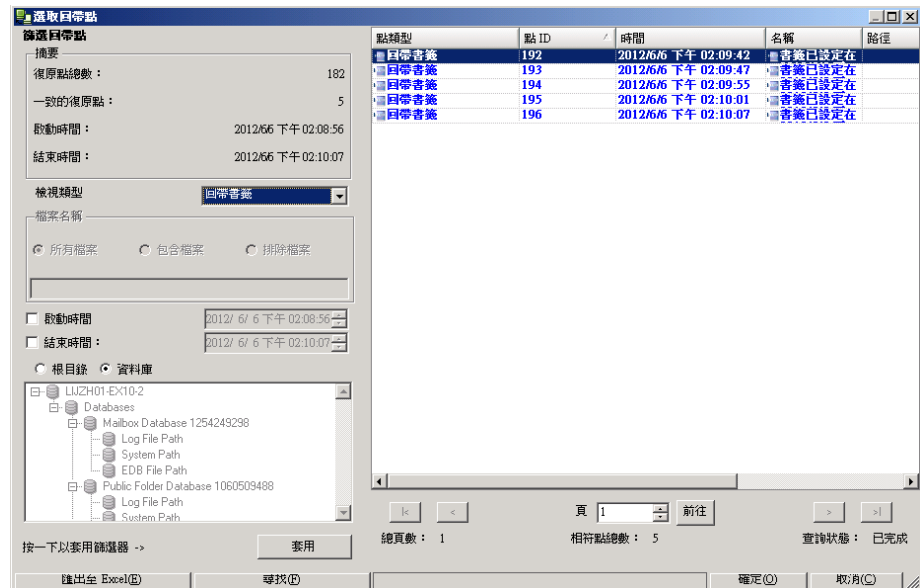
選取回帶點

篩選回帶點

摘要

復原點總數： 182

一致的復原點： 5

啟動時間： 2012/6/6 下午 02:08:56

結束時間： 2012/6/6 下午 02:10:07

檢視類型 回帶書籤

檔案名稱

所有檔案 包含檔案 排除檔案

啟動時間 2012/ 6/ 6 下午 02:08:56

結束時間： 2012/ 6/ 6 下午 02:10:07

根目錄 資料庫

LIUZH01-EX10-2
Databases
Mailbox Database 1254249298
Log File Path
System Path
EDB File Path
Public Folder Database 1060509488
Log File Path
System Path

按一下以套用篩選器 -> 套用

| 點類型 | 點 ID | 時間 | 名稱 | 路徑 |
|---|---|---|---|---|
| 回帶書籤 | 192 | 2012/6/6 下午 02:09:42 | 書籤已設定在 | |
| 回帶書籤 | 193 | 2012/6/6 下午 02:09:47 | 書籤已設定在 | |
| 回帶書籤 | 194 | 2012/6/6 下午 02:09:55 | 書籤已設定在 | |
| 回帶書籤 | 195 | 2012/6/6 下午 02:10:01 | 書籤已設定在 | |
| 回帶書籤 | 196 | 2012/6/6 下午 02:10:07 | 書籤已設定在 | |

|< < 頁 1 前往 > >|

總頁數： 1 相符點總數： 5 查詢狀態： 已完成

匯出至 Excel(E) 尋找(F) 確定(O) 取消(C)